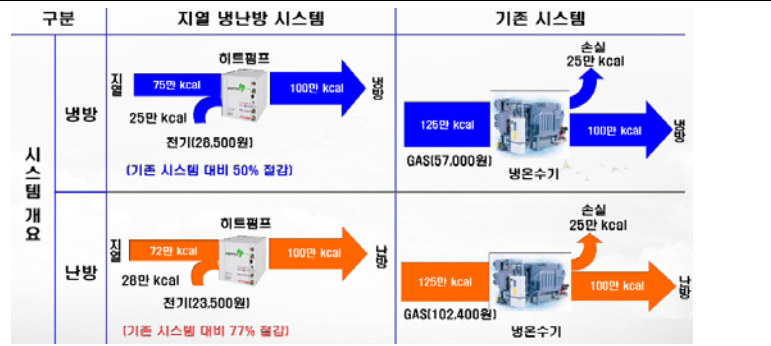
| 구분 | | 지열 냉난방 시스템 | 기존 시스템 |
|---|---|---|---|
| 시스템 개요 | 냉방 | 히트펌프<br>지열 75만 kcal 100만 kcal 냉방<br>25만 kcal<br>전기(28,500원)<br>(기존 시스템 대비 50% 절감) | 손실 25만 kcal<br>125만 kcal 100만 kcal 냉방<br>GAS(57,000원)<br>냉온수기 |
| | 난방 | 히트펌프<br>지열 72만 kcal 100만 kcal 난방<br>28만 kcal<br>전기(23,500원)<br>(기존 시스템 대비 77% 절감) | 손실 25만 kcal<br>125만 kcal 100만 kcal 난방<br>GAS(102,400원)<br>냉온수기 |